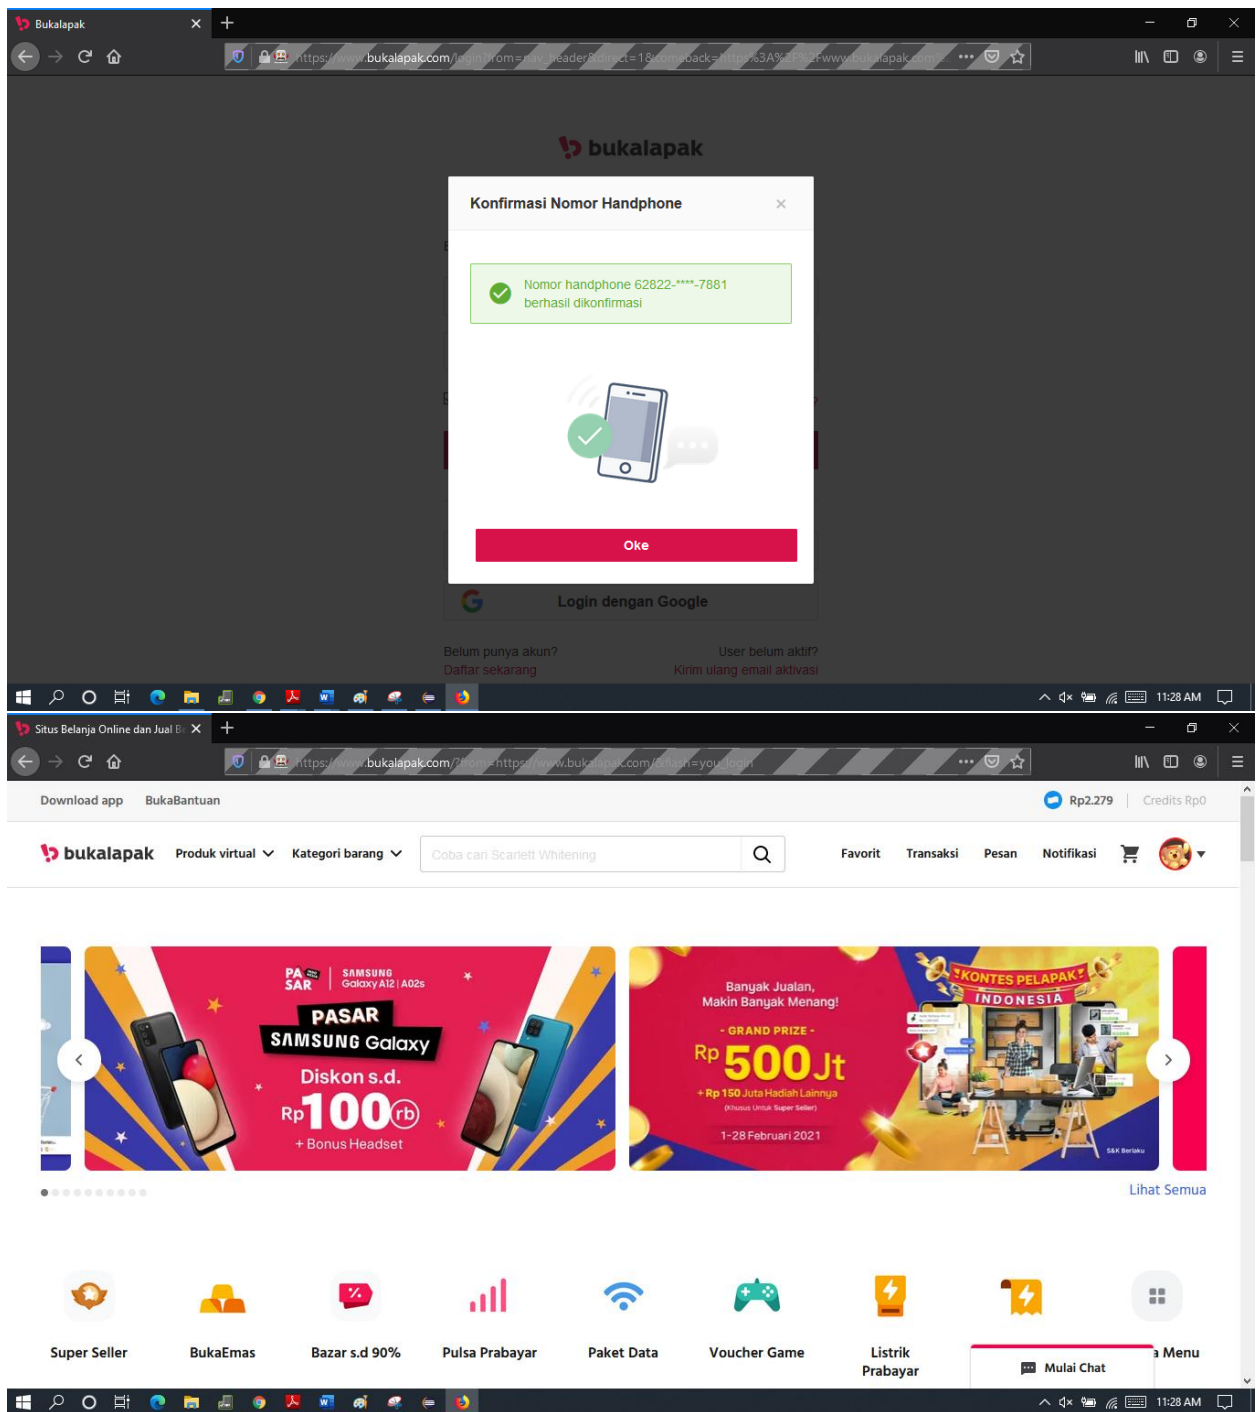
Bukalapak

https://www.bukalapak.com/login?from=nav_header&direct=1&comeback=https%3A%2F%2Fwww.bukalapak.com%2

bukalapak

Konfirmasi Nomor Handphone

Nomor handphone 62822-****-7881 berhasil dikonfirmasi

Oke

Login dengan Google

Belum punya akun?
Daftar sekarang

User belum aktif?
Kirim ulang email aktivasi

11:28 AM

Situs Belanja Online dan Jual B

https://www.bukalapak.com/?from=https://www.bukalapak.com/&flash=you_login

Download app BukaBantuan

Rp2.279 | Credits Rp0

bukalapak Produk virtual Kategori barang Coba cari Scarlett Whitening Favorit Transaksi Pesan Notifikasi

PASAR SAMSUNG Galaxy A12 | A02s
PASAR SAMSUNG Galaxy
Diskon s.d.
Rp100rb
+ Bonus Headset

Banyak Jualan, Makin Banyak Menang!
KONTES PELAPAK INDONESIA
- GRAND PRIZE -
Rp500Jt
+Rp 150 Juta Hadiah Lainnya
(Khusus Untuk Super Seller)
1-28 Februari 2021
S&K Berlaku

Lihat Semua

Super Seller
BukaEmas
Bazar s.d 90%
Pulsa Prabayar
Paket Data
Voucher Game
Listrik Prabayar
Mulai Chat
a Menu

11:28 AM